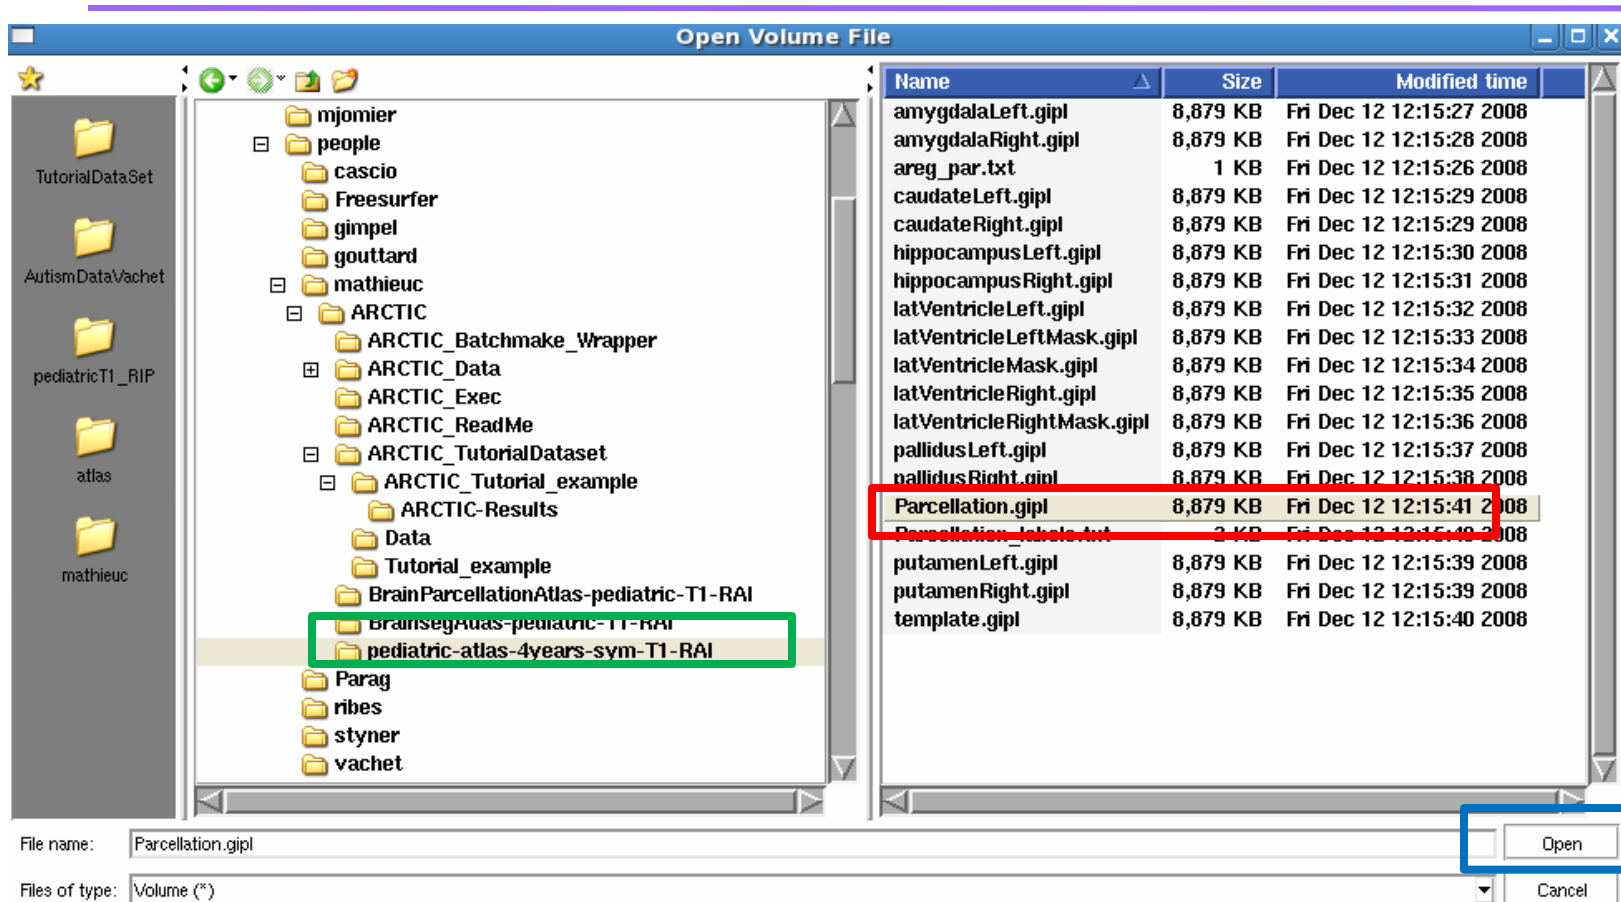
Open Volume File

TutorialDataSet
AutismDataVachet
pediatricT1_RIP
atlas
mathieuc

mjomier
people
cascio
Freesurfer
gimpel
gouttard
mathieuc
ARCTIC
ARCTIC_Batchmake_Wrapper
ARCTIC_Data
ARCTIC_Exec
ARCTIC_ReadMe
ARCTIC_TutorialDataset
ARCTIC_Tutorial_example
ARCTIC-Results
Data
Tutorial_example
BrainParcellationAtlas-pediatric-T1-RAI
BrainsegAtlas-pediatric-T1-RAI
pediatric-atlas-4years-sym-T1-RAI
Parag
ribes
styner
vachet

| Name | Size | Modified time |
|---|---|---|
| amygdalaLeft.gipl | 8,879 KB | Fri Dec 12 12:15:27 2008 |
| amygdalaRight.gipl | 8,879 KB | Fri Dec 12 12:15:28 2008 |
| areg_par.txt | 1 KB | Fri Dec 12 12:15:26 2008 |
| caudateLeft.gipl | 8,879 KB | Fri Dec 12 12:15:29 2008 |
| caudateRight.gipl | 8,879 KB | Fri Dec 12 12:15:29 2008 |
| hippocampusLeft.gipl | 8,879 KB | Fri Dec 12 12:15:30 2008 |
| hippocampusRight.gipl | 8,879 KB | Fri Dec 12 12:15:31 2008 |
| latVentricleLeft.gipl | 8,879 KB | Fri Dec 12 12:15:32 2008 |
| latVentricleLeftMask.gipl | 8,879 KB | Fri Dec 12 12:15:33 2008 |
| latVentricleMask.gipl | 8,879 KB | Fri Dec 12 12:15:34 2008 |
| latVentricleRight.gipl | 8,879 KB | Fri Dec 12 12:15:35 2008 |
| latVentricleRightMask.gipl | 8,879 KB | Fri Dec 12 12:15:36 2008 |
| pallidusLeft.gipl | 8,879 KB | Fri Dec 12 12:15:37 2008 |
| pallidusRight.gipl | 8,879 KB | Fri Dec 12 12:15:38 2008 |
| Parcellation.gipl | 8,879 KB | Fri Dec 12 12:15:41 2008 |
| Parcellation_labels.txt | 2 KB | Fri Dec 12 12:15:40 2008 |
| putamenLeft.gipl | 8,879 KB | Fri Dec 12 12:15:39 2008 |
| putamenRight.gipl | 8,879 KB | Fri Dec 12 12:15:39 2008 |
| template.gipl | 8,879 KB | Fri Dec 12 12:15:40 2008 |

File name: Parcellation.gipl
Open
Files of type: Volume (*)
Cancel